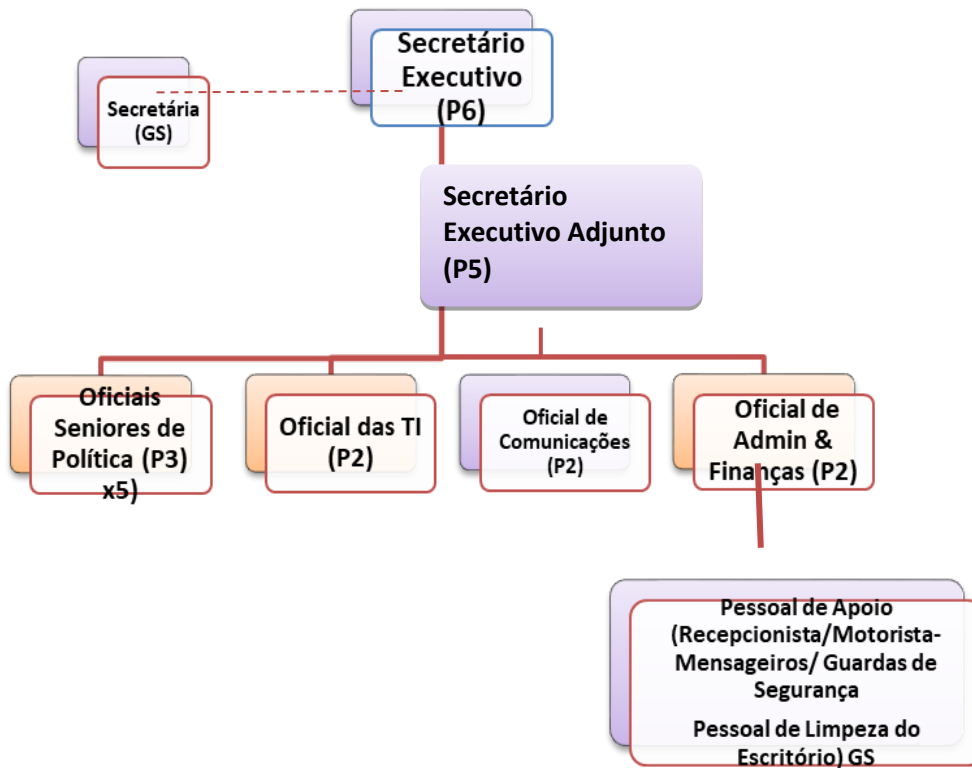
Secretário Executivo (P6)

Secretária (GS)

Secretário Executivo Adjunto (P5)

Oficiais Seniores de Política (P3) x5)

Oficial das TI (P2)

Oficial de Comunicações (P2)

Oficial de Admin & Finanças (P2)

Pessoal de Apoio (Recepcionista/Motorista-Mensageiros/ Guardas de Segurança

Pessoal de Limpeza do Escritório) GS